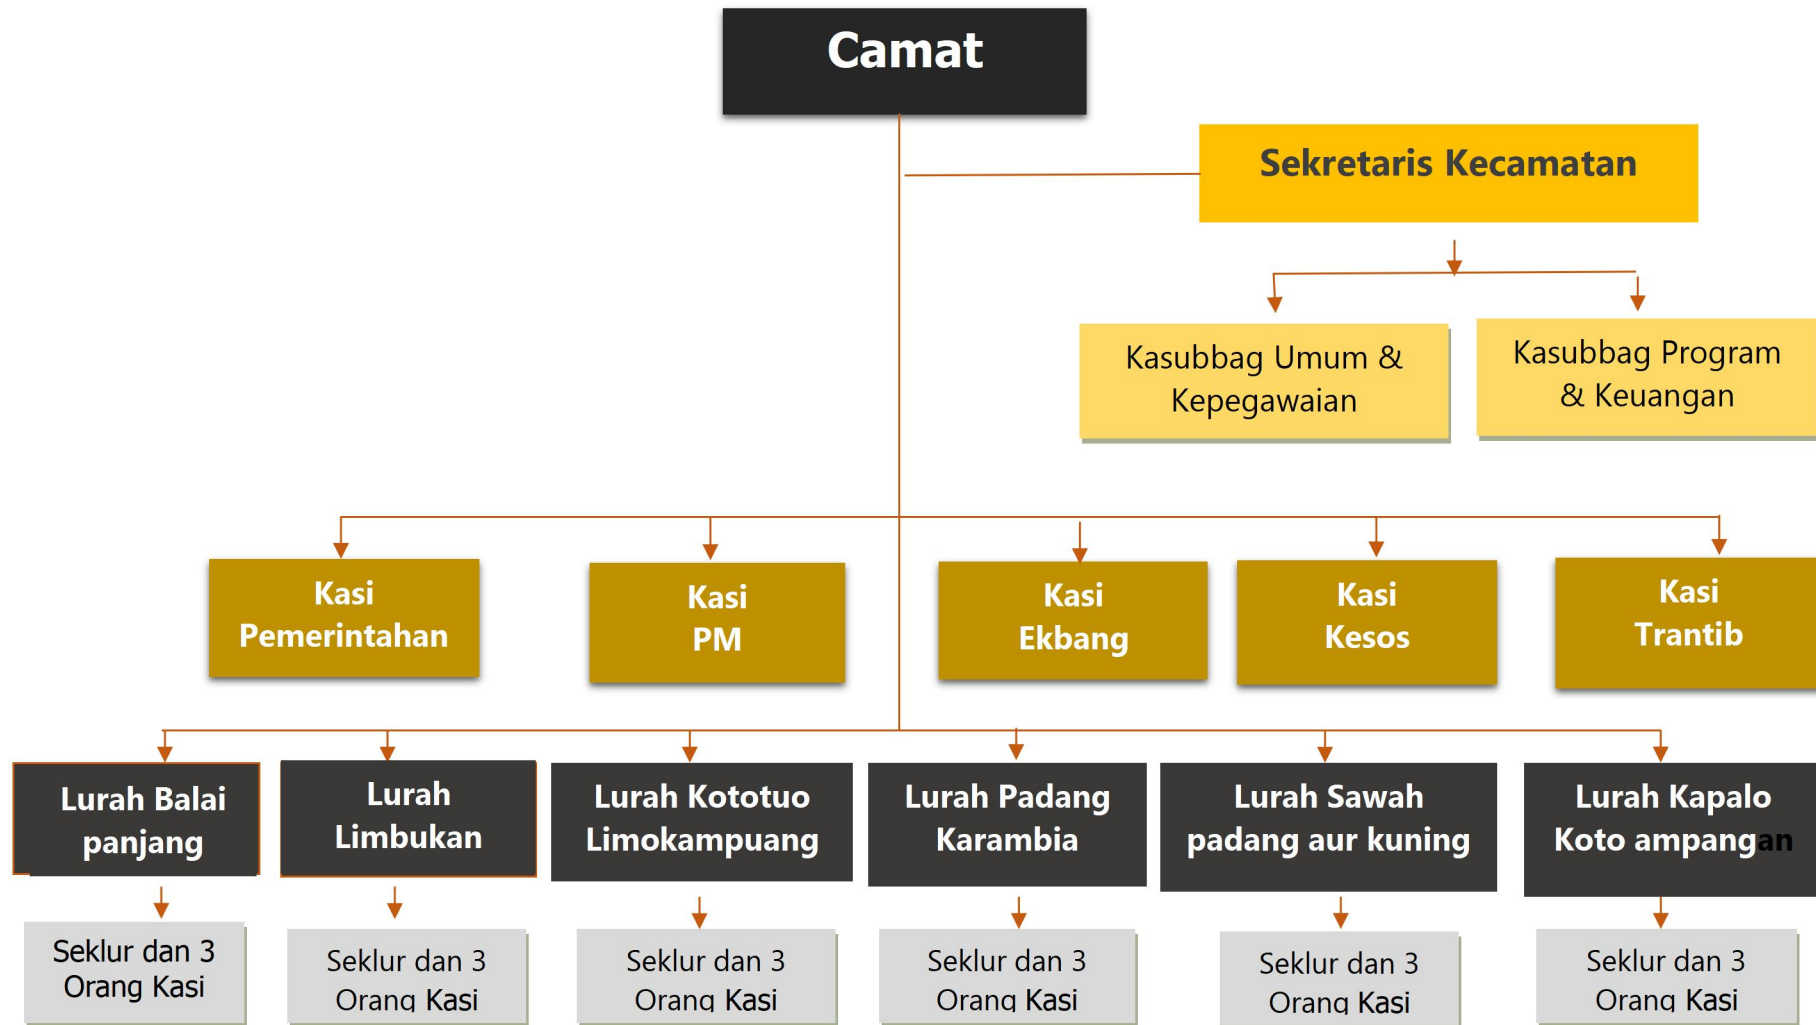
Camat

Sekretaris Kecamatan

Kasubbag Umum & Kepegawaian

Kasubbag Program & Keuangan

Kasi Pemerintahan

Kasi PM

Kasi Ekbang

Kasi Kesos

Kasi Trantib

Lurah Balai panjang

Lurah Limbukan

Lurah Kototuo Limokampuang

Lurah Padang Karambia

Lurah Sawah padang aur kuning

Lurah Kapalo Koto ampangan

Seklur dan 3 Orang Kasi

Seklur dan 3 Orang Kasi

Seklur dan 3 Orang Kasi

Seklur dan 3 Orang Kasi

Seklur dan 3 Orang Kasi

Seklur dan 3 Orang Kasi